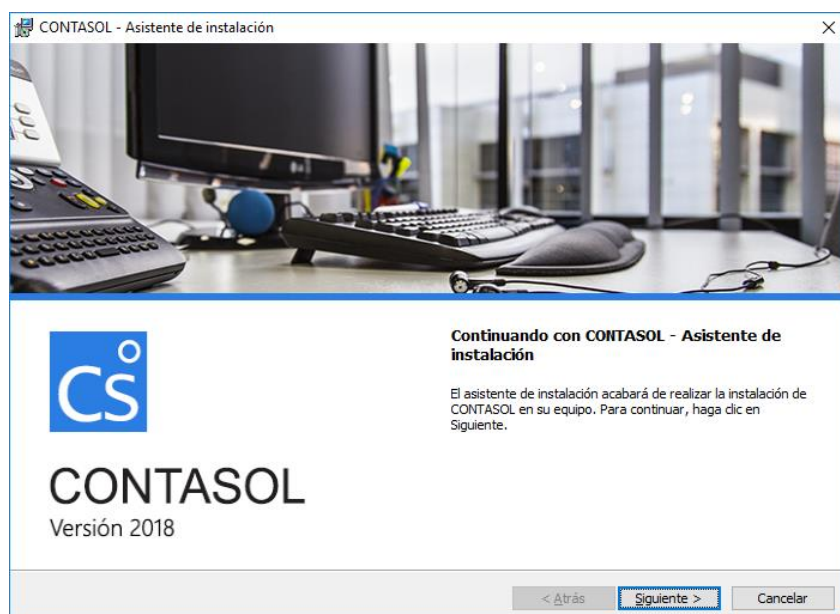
CONTASOL - Asistente de instalación

×

Cs

CONTASOL
Versión 2018

Continuando con CONTASOL - Asistente de instalación

El asistente de instalación acabará de realizar la instalación de CONTASOL en su equipo. Para continuar, haga clic en Siguiente.

< Atrás

Siguiente >

Cancelar